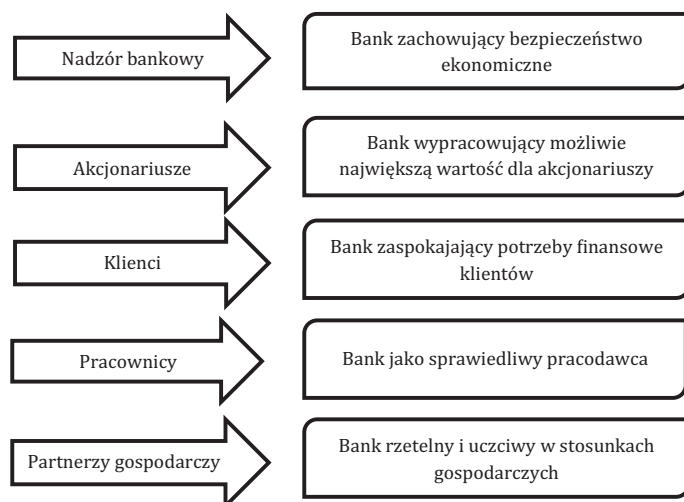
Nadzór bankowy

Bank zachowujący bezpieczeństwo ekonomiczne

Akcjonariusze

Bank wypracowujący możliwie największą wartość dla akcjonariuszy

Klienci

Bank zaspokajający potrzeby finansowe klientów

Pracownicy

Bank jako sprawiedliwy pracodawca

Partnerzy gospodarczy

Bank rzetelny i uczciwy w stosunkach gospodarczych